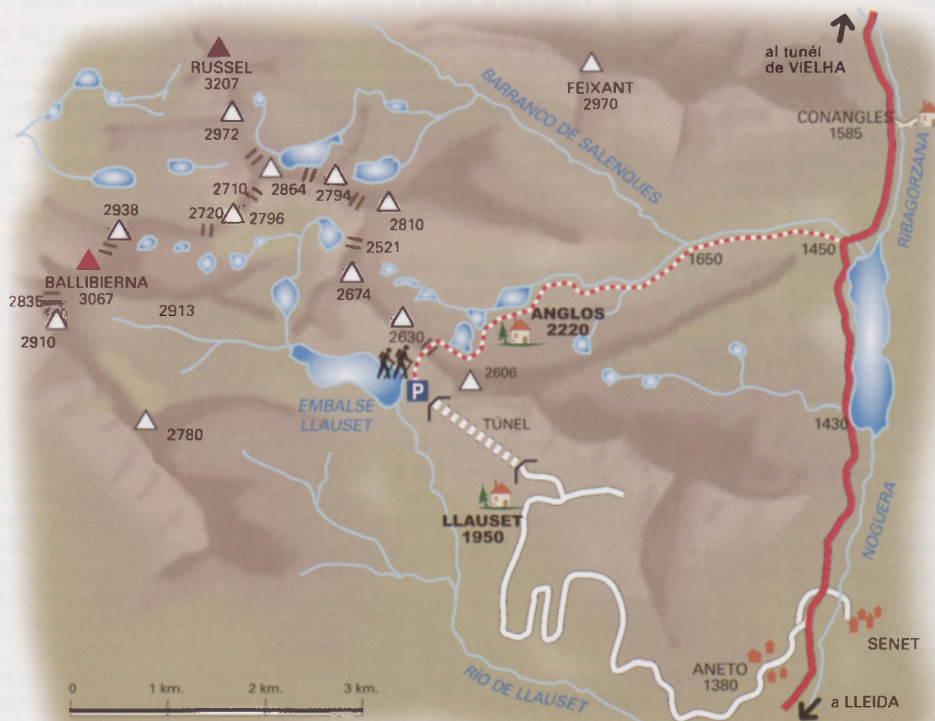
al tunél de VIELHA

RUSSEL
3207

FEIXANT
2970

BARRANCO DE SALENQUES

CONANGLES
1585

RIBAGORZANA

2972

2710
2864
2794

2720
2796

2810

2938

2521

BALLIBIERNA
3067

2674

2835

2913

2910

2630

ANGLOS
2220

1650

1450

2606

EMBALSE
LLAUSET

TÚNEL

1430

2780

LLAUSET
1950

NOGUERA

SENET

ANETO
1380

RÍO DE LLAUSET

a LLEIDA

0
1 km.
2 km.
3 km.